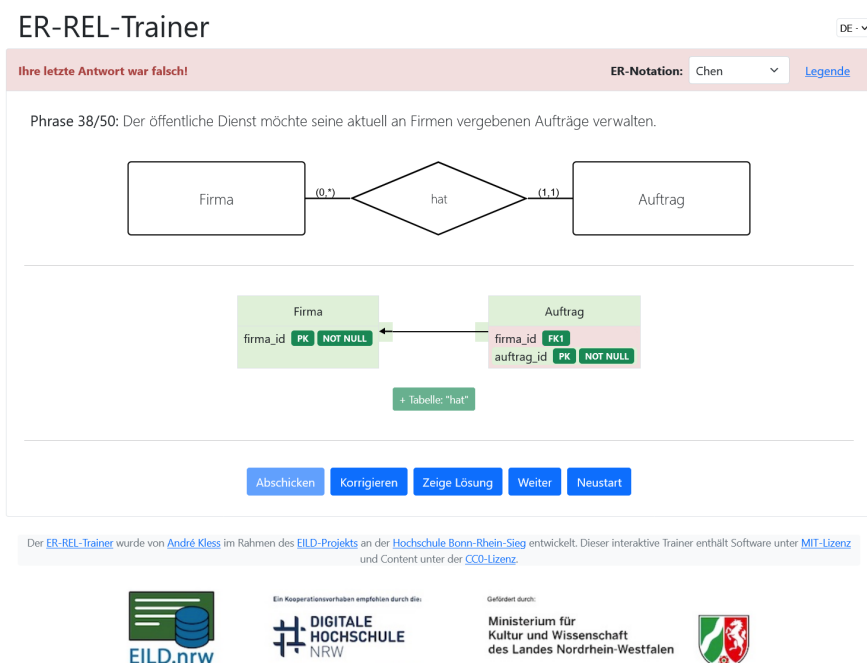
ER-REL-Trainer

DE

Ihre letzte Antwort war falsch!

ER-Notation: Chen Legende

Phrase 38/50: Der öffentliche Dienst möchte seine aktuell an Firmen vergebenen Aufträge verwalten.

Firma (0,*) hat (1,1) Auftrag

| Firma |
|---|
| firma_id PK NOT NULL |

| Auftrag |
|---|
| firma_id FK1 |
| auftrag_id PK NOT NULL |

+ Tabelle: "hat"

Abschicken Korrigieren Zeige Lösung Weiter Neustart

Der ER-REL-Trainer wurde von André Kless im Rahmen des EILD-Projekts an der Hochschule Bonn-Rhein-Sieg entwickelt. Dieser interaktive Trainer enthält Software unter MIT-Lizenz und Content unter der CC0-Lizenz.

EILD.nrw

Ein Kooperationsvorhaben empfohlen durch die:
DIGITALE HOCHSCHULE NRW

Gefördert durch:
Ministerium für Kultur und Wissenschaft des Landes Nordrhein-Westfalen